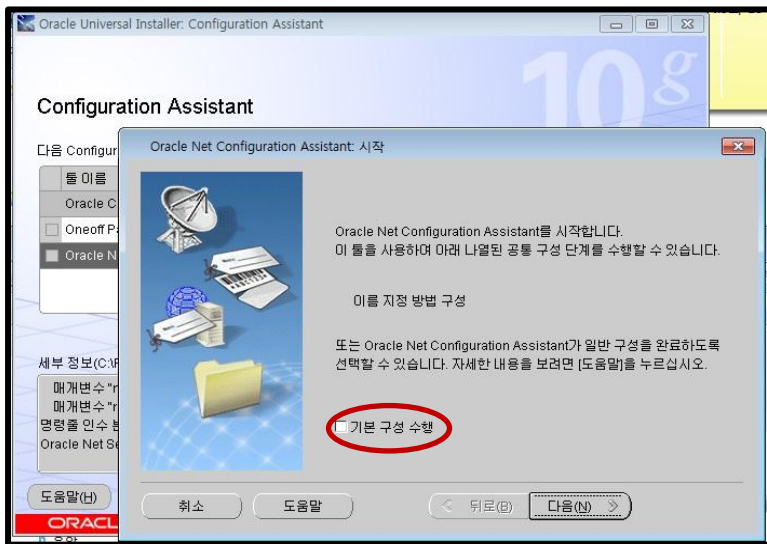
Oracle Universal Installer: Configuration Assistant

10g

Configuration Assistant

다음 Configur

툴 이름

Oracle C

Oneoff P

Oracle N

세부 정보(C:\P

매개변수 "r

매개변수 "r

명령줄 인수 분

Oracle Net Se

도움말(H)

ORACL

Oracle Net Configuration Assistant: 시작

Oracle Net Configuration Assistant를 시작합니다.
이 툴을 사용하여 아래 나열된 공통 구성 단계를 수행할 수 있습니다.

이름 지정 방법 구성

또는 Oracle Net Configuration Assistant가 일반 구성을 완료하도록 선택할 수 있습니다. 자세한 내용을 보려면 [도움말]을 누르십시오.

기본 구성 수행

취소

도움말

< 뒤로(B)

다음(N) >